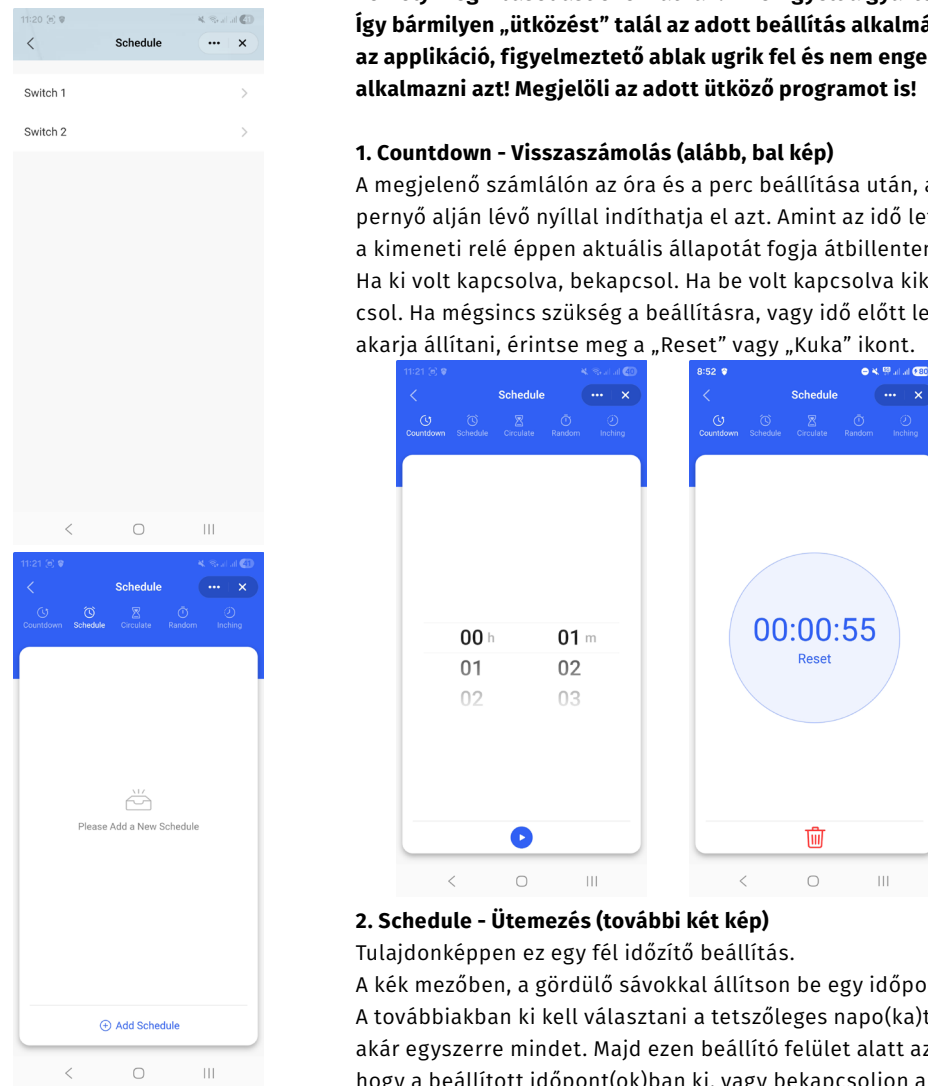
11:20
Schedule
Switch 1
Switch 2

11:21
Schedule
Countdown Schedule Circulate Random Inching
Please Add a New Schedule
Add Schedule

Így bármilyen „ütközést" talál az adott beállítás alkalmá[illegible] az applikáció, figyelmeztető ablak ugrik fel és nem enge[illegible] alkalmazni azt! Megjelöli az adott ütköző programot is!

1. Countdown - Visszaszámolás (alább, bal kép)
A megjelenő számlálón az óra és a perc beállítása után, a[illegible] pernyő alján lévő nyíllal indíthatja el azt. Amint az idő le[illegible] a kimeneti relé éppen aktuális állapotát fogja átbillenter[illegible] Ha ki volt kapcsolva, bekapcsol. Ha be volt kapcsolva kik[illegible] csol. Ha mégsincs szükség a beállításra, vagy idő előtt le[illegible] akarja állítani, érintse meg a „Reset" vagy „Kuka" ikont.

11:21
Schedule
Countdown Schedule Circulate Random Inching
00 h 01 m
01 02
02 03

8:52
Schedule
Countdown Schedule Circulate Random Inching
00:00:55
Reset

2. Schedule - Ütemezés (további két kép)
Tulajdonképpen ez egy fél időzítő beállítás.
A kék mezőben, a gördülő sávokkal állítson be egy időpo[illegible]
A továbbiakban ki kell választani a tetszőleges napo(ka)t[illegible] akár egyszerre mindet. Majd ezen beállító felület alatt az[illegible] hogy a beállított időpont(ok)ban ki, vagy bekapcsoljon a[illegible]